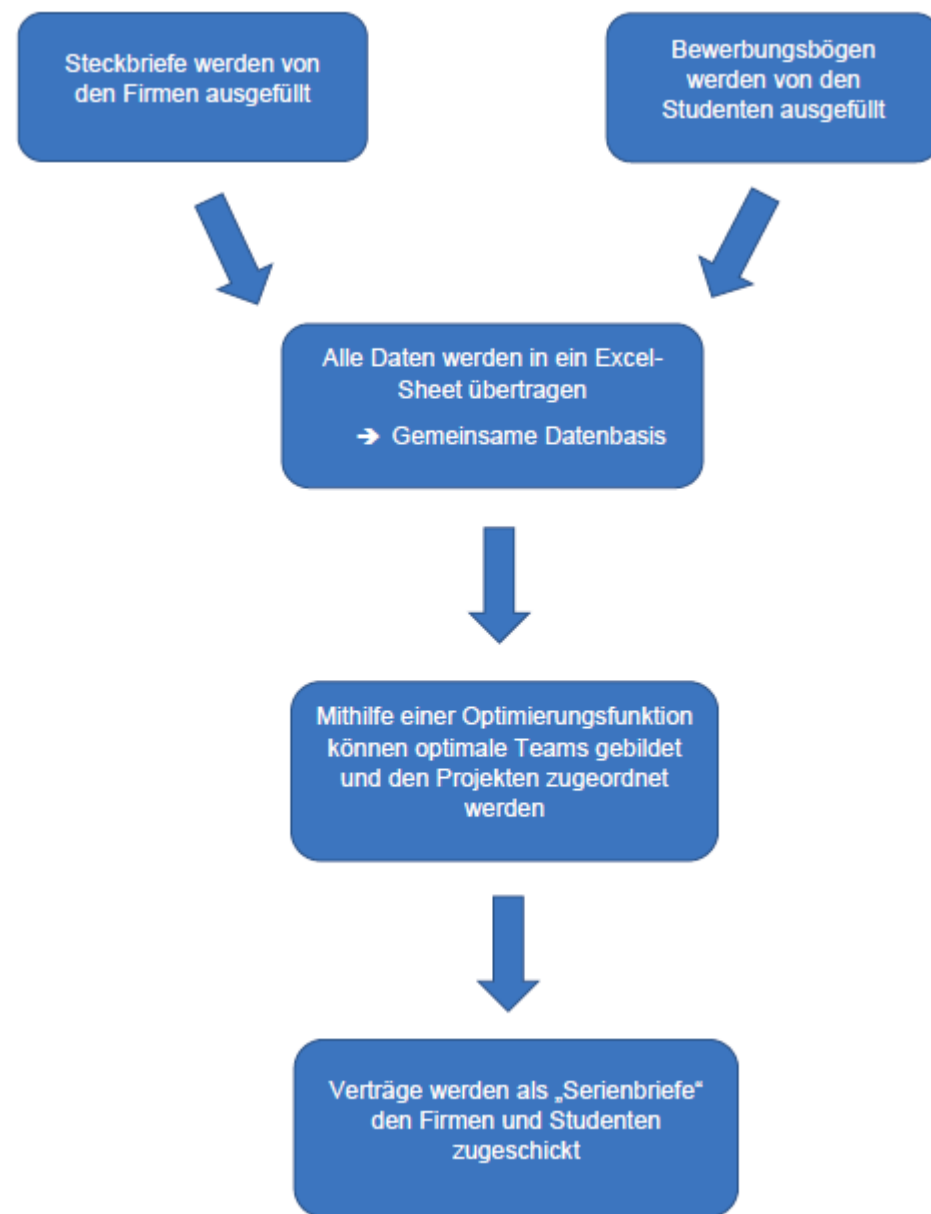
Steckbriefe werden von den Firmen ausgefüllt

Bewerbungsbögen werden von den Studenten ausgefüllt

Alle Daten werden in ein Excel-Sheet übertragen

➔ Gemeinsame Datenbasis

Mithilfe einer Optimierungsfunktion können optimale Teams gebildet und den Projekten zugeordnet werden

Verträge werden als „Serienbriefe“ den Firmen und Studenten zugeschickt